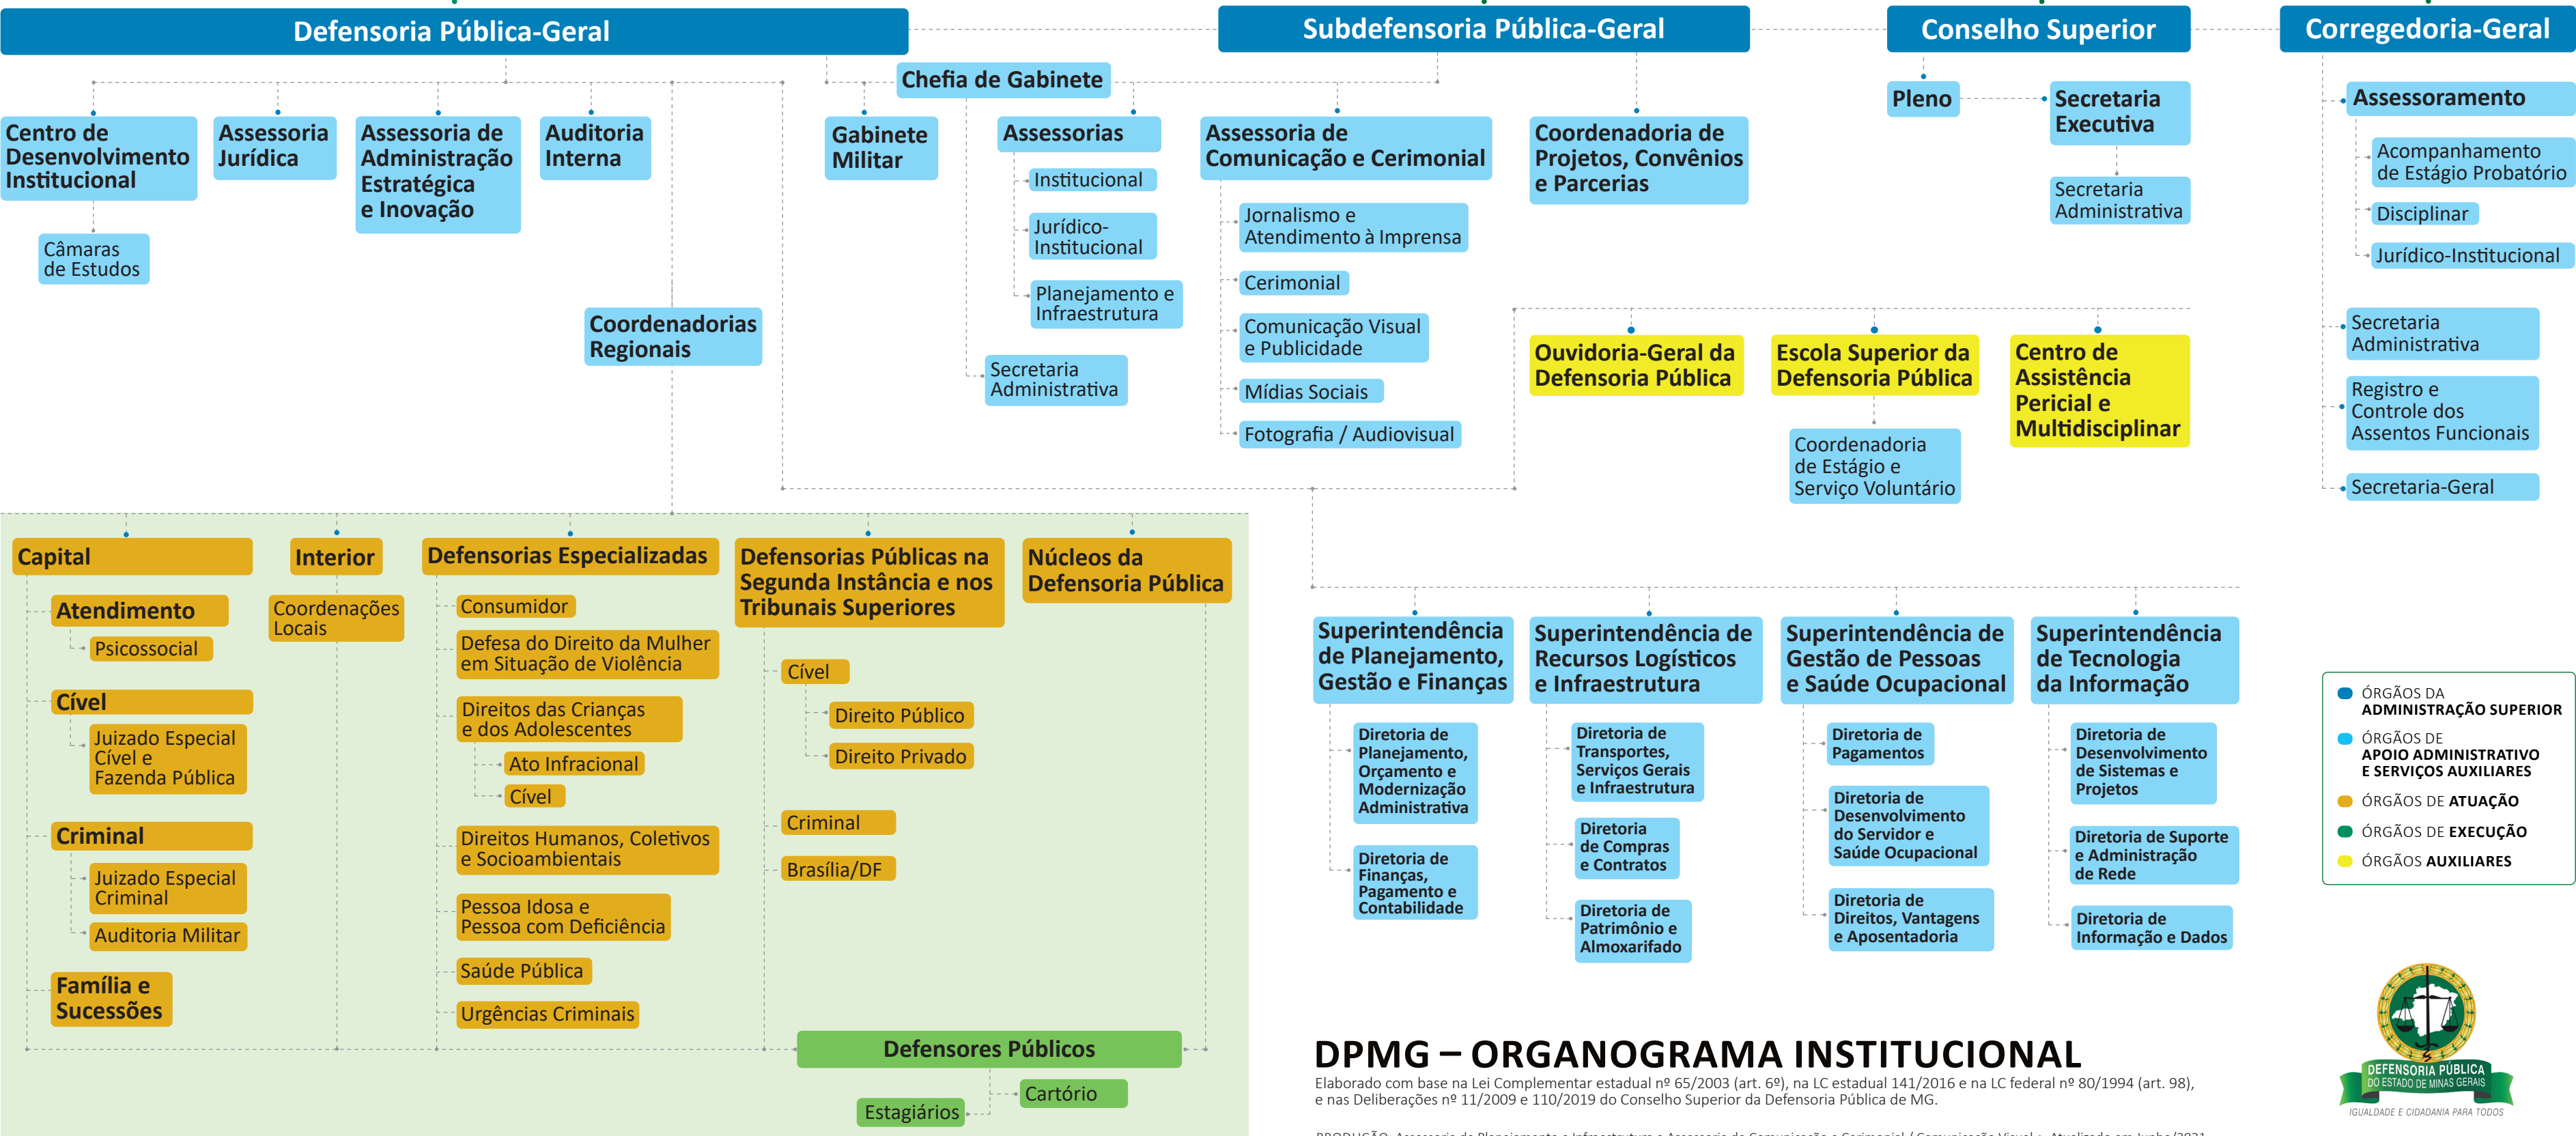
Defensoria Pública-Geral

Subdefensoria Pública-Geral

Conselho Superior

Corregedoria-Geral

Chefia de Gabinete

Centro de Desenvolvimento Institucional

Câmaras de Estudos

Assessoria Jurídica

Assessoria de Administração Estratégica e Inovação

Auditoria Interna

Gabinete Militar

Assessorias

Institucional

Jurídico-Institucional

Planejamento e Infraestrutura

Secretaria Administrativa

Assessoria de Comunicação e Cerimonial

Jornalismo e Atendimento à Imprensa

Cerimonial

Comunicação Visual e Publicidade

Mídias Sociais

Fotografia / Audiovisual

Coordenadoria de Projetos, Convênios e Parcerias

Pleno

Secretaria Executiva

Secretaria Administrativa

Assessoramento

Acompanhamento de Estágio Probatório

Disciplinar

Jurídico-Institucional

Secretaria Administrativa

Registro e Controle dos Assentos Funcionais

Secretaria-Geral

Coordenadorias Regionais

Ouvidoria-Geral da Defensoria Pública

Escola Superior da Defensoria Pública

Coordenadoria de Estágio e Serviço Voluntário

Centro de Assistência Pericial e Multidisciplinar

Capital

Atendimento

Psicossocial

Cível

Juizado Especial Cível e Fazenda Pública

Criminal

Juizado Especial Criminal

Auditoria Militar

Família e Sucessões

Interior

Coordenações Locais

Defensorias Especializadas

Consumidor

Defesa do Direito da Mulher em Situação de Violência

Direitos das Crianças e dos Adolescentes

Ato Infracional

Cível

Direitos Humanos, Coletivos e Socioambientais

Pessoa Idosa e Pessoa com Deficiência

Saúde Pública

Urgências Criminais

Defensorias Públicas na Segunda Instância e nos Tribunais Superiores

Cível

Direito Público

Direito Privado

Criminal

Brasília/DF

Núcleos da Defensoria Pública

Defensores Públicos

Cartório

Estagiários

Superintendência de Planejamento, Gestão e Finanças

Diretoria de Planejamento, Orçamento e Modernização Administrativa

Diretoria de Finanças, Pagamento e Contabilidade

Superintendência de Recursos Logísticos e Infraestrutura

Diretoria de Transportes, Serviços Gerais e Infraestrutura

Diretoria de Compras e Contratos

Diretoria de Patrimônio e Almoxarifado

Superintendência de Gestão de Pessoas e Saúde Ocupacional

Diretoria de Pagamentos

Diretoria de Desenvolvimento do Servidor e Saúde Ocupacional

Diretoria de Direitos, Vantagens e Aposentadoria

Superintendência de Tecnologia da Informação

Diretoria de Desenvolvimento de Sistemas e Projetos

Diretoria de Suporte e Administração de Rede

Diretoria de Informação e Dados

ÓRGÃOS DA ADMINISTRAÇÃO SUPERIOR
ÓRGÃOS DE APOIO ADMINISTRATIVO E SERVIÇOS AUXILIARES
ÓRGÃOS DE ATUAÇÃO
ÓRGÃOS DE EXECUÇÃO
ÓRGÃOS AUXILIARES

DPMG – ORGANOGRAMA INSTITUCIONAL

Elaborado com base na Lei Complementar estadual nº 65/2003 (art. 6º), na LC estadual 141/2016 e na LC federal nº 80/1994 (art. 98), e nas Deliberações nº 11/2009 e 110/2019 do Conselho Superior da Defensoria Pública de MG.

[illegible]

DEFENSORIA PÚBLICA DO ESTADO DE MINAS GERAIS
IGUALDADE E CIDADANIA PARA TODOS